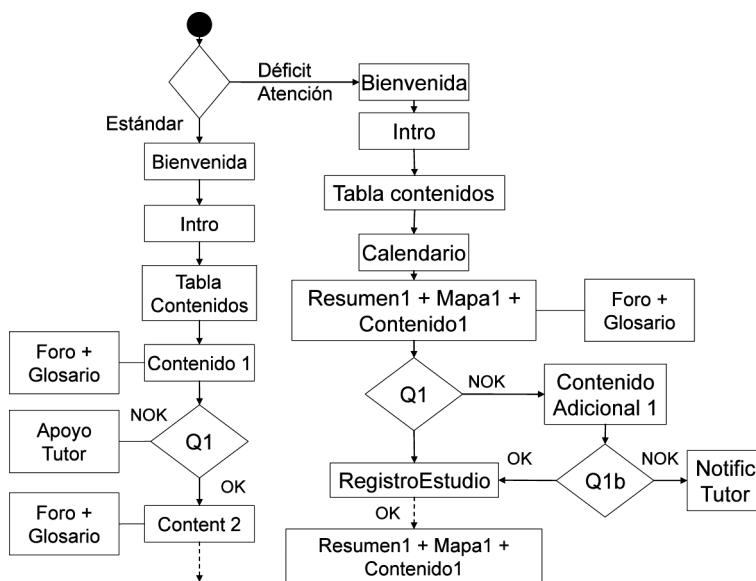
Déficit Atención

Estándar

Bienvenida

Intro

Tabla contenidos

Calendario

Resumen1 + Mapa1 + Contenido1

Foro + Glosario

Q1

NOK

Contenido Adicional 1

OK

NOK

RegistroEstudio

Q1b

Notific Tutor

OK

Resumen1 + Mapa1 + Contenido1

Bienvenida

Intro

Tabla Contenidos

Foro + Glosario

Contenido 1

NOK

Apoyo Tutor

Q1

OK

Foro + Glosario

Content 2